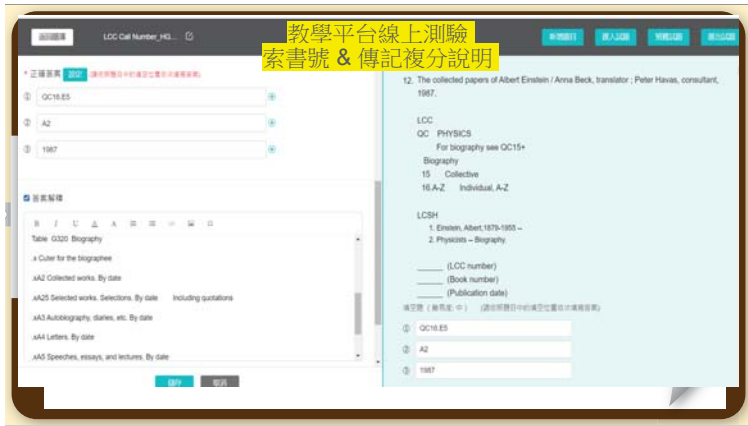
返回題庫 LCC Call Number_HG...

教學平台線上測驗
索書號 & 傳記複分說明

新增題目 插入試題 預覽試題 匯出試題

* 正確答案 設定 (請依照題目中的填空位置依次填寫答案)

① QC16.E5
② A2
③ 1987

答案解釋

B I U A A

Table G320 Biography
.x Cuter for the biographee
.xA2 Collected works. By date
.xA25 Selected works. Selections. By date Including quotations
.xA3 Autobiography, diaries, etc. By date
.xA4 Letters. By date
.xA5 Speeches, essays, and lectures. By date

儲存 取消

12. The collected papers of Albert Einstein / Anna Beck, translator ; Peter Havas, consultant, 1987.

LCC
QC PHYSICS
For biography see QC15+
Biography
15 Collective
16.A-Z Individual, A-Z

LCSH
1. Einstein, Albert,1879-1955 –
2. Physicists – Biography.

______ (LCC number)
______ (Book number)
______ (Publication date)

填空題 (難易度: 中) (請依照題目中的填空位置依次填寫答案)

① QC16.E5
② A2
③ 1987